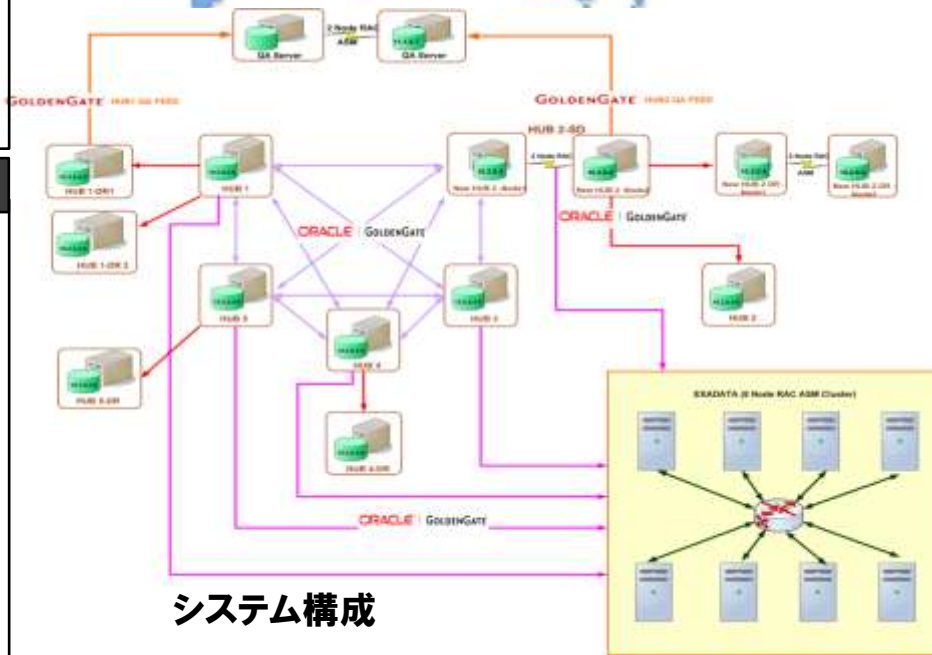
2 Node RAC ASM

QA Server

QA Server

GOLDENGATE HUB1 QA FEED

GOLDENGATE HUB2 QA FEED

HUB 2-SD

HUB 1-DR1

HUB 1

New HUB 2 (Node1)

2 Node RAC

New HUB 2 (Node2)

2 Node RAC ASM

New HUB 2 DR (Node1)

New HUB 2 DR (Node2)

HUB 1-DR 2

ORACLE GOLDENGATE

ORACLE GOLDENGATE

HUB 3

HUB 2

HUB 2

HUB 4

HUB 3-DR

HUB 4-DR

EXADATA (8 Node RAC ASM Cluster)

ORACLE GOLDENGATE

システム構成